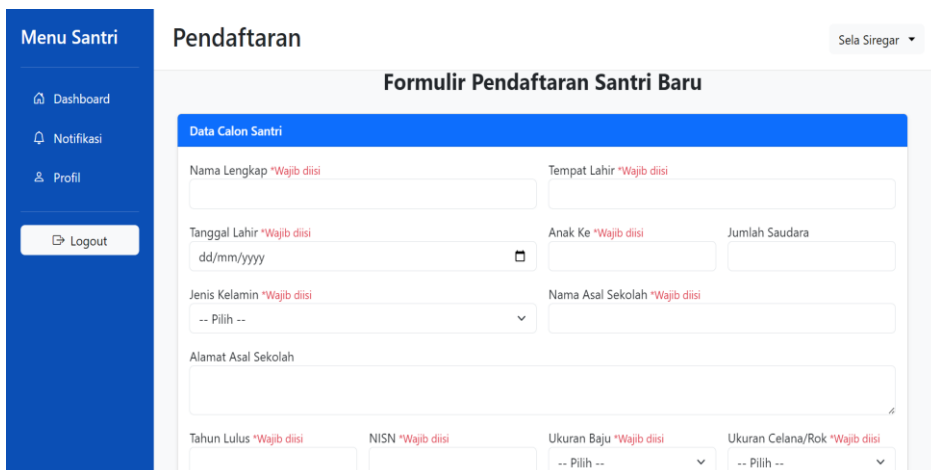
Menu Santri

Dashboard

Notifikasi

Profil

Logout

Pendaftaran

Sela Siregar

Formulir Pendaftaran Santri Baru

Data Calon Santri

Nama Lengkap *Wajib diisi

Tempat Lahir *Wajib diisi

Tanggal Lahir *Wajib diisi

dd/mm/yyyy

Anak Ke *Wajib diisi

Jumlah Saudara

Jenis Kelamin *Wajib diisi

-- Pilih --

Nama Asal Sekolah *Wajib diisi

Alamat Asal Sekolah

Tahun Lulus *Wajib diisi

NISN *Wajib diisi

Ukuran Baju *Wajib diisi

-- Pilih --

Ukuran Celana/Rok *Wajib diisi

-- Pilih --